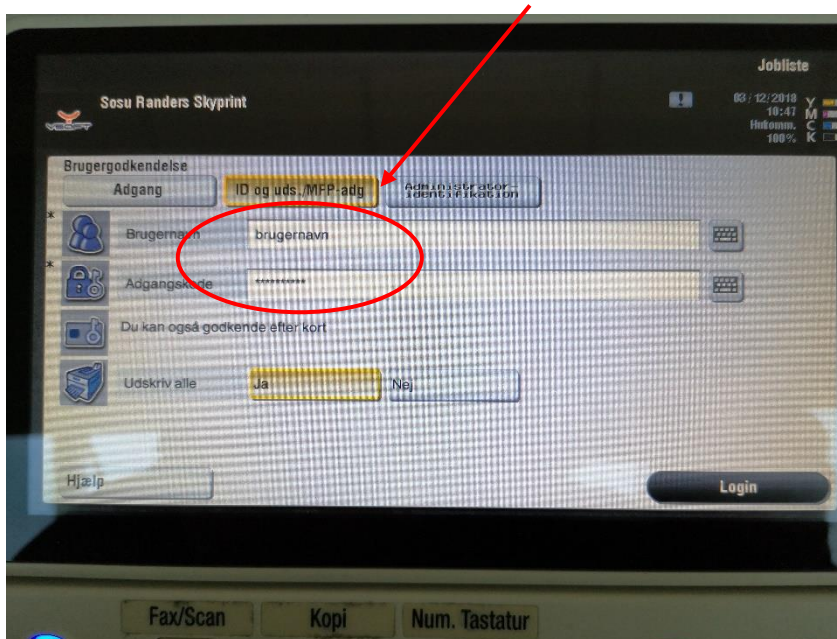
Jobliste

Sosu Randers Skyprint

03/12/2018
10:47
Hukomm.
100%

Y
M
C
K

Brugergodkendelse

Adgang

ID og uds./MFP-adg

Administrator-identifikation

*

Brugernavn

brugernavn

*

Adgangskode

**********

Du kan også godkende efter kort

Udskriv alle

Ja

Nej

Hjælp

Login

Fax/Scan

Kopi

Num. Tastatur